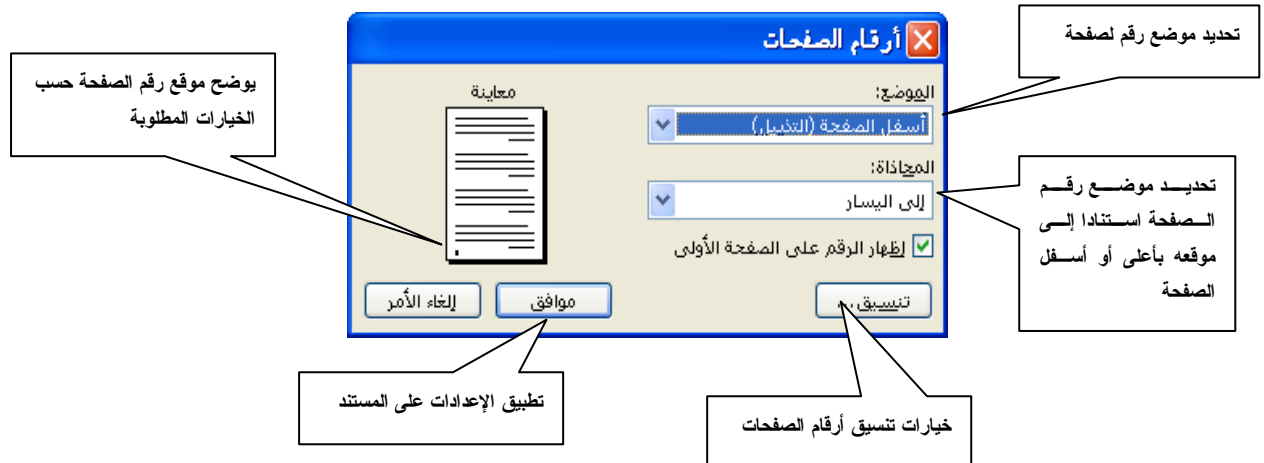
أرقام الصفحات

تحديد موضع رقم لصفحة

الموضع:
أسفل الصفحة (التذييل)

معاينة

يوضح موقع رقم الصفحة حسب الخيارات المطلوبة

المحاذاة:
إلى اليسار

تحديد موضع رقم الصفحة استنادا إلى موقعه بأعلى أو أسفل الصفحة

إظهار الرقم على الصفحة الأولى

تنسيق...

موافق

إلغاء الأمر

تطبيق الإعدادات على المستند

خيارات تنسيق أرقام الصفحات